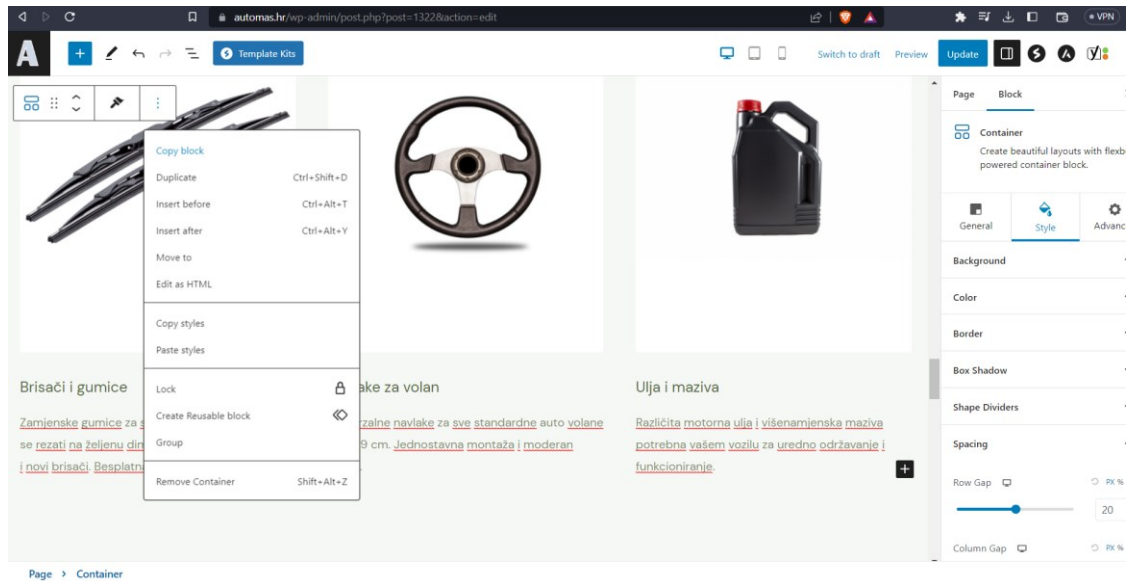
automas.hr/wp-admin/post.php?post=1322&action=edit

VPN

A

Template Kits

Switch to draft Preview Update

Page Block

Container
Create beautiful layouts with flexb powered container block.

General Style Advanc

Background
Color
Border
Box Shadow
Shape Dividers
Spacing
Row Gap
PX %
20
Column Gap
PX %

Copy block
Duplicate Ctrl+Shift+D
Insert before Ctrl+Alt+T
Insert after Ctrl+Alt+Y
Move to
Edit as HTML
Copy styles
Paste styles
Lock
Create Reusable block
Group
Remove Container Shift+Alt+Z

Brisači i gumice

Zamjenske gumice za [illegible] se rezati na željenu di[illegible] i novi brisači. Besplatna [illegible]

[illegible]ake za volan

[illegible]rzalne navlake za sve standardne auto volane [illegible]9 cm. Jednostavna montaža i moderan

Ulja i maziva

Različita motorna ulja i višenamjenska maziva potrebna vašem vozilu za uredno održavanje i funkcioniranje.

Page › Container